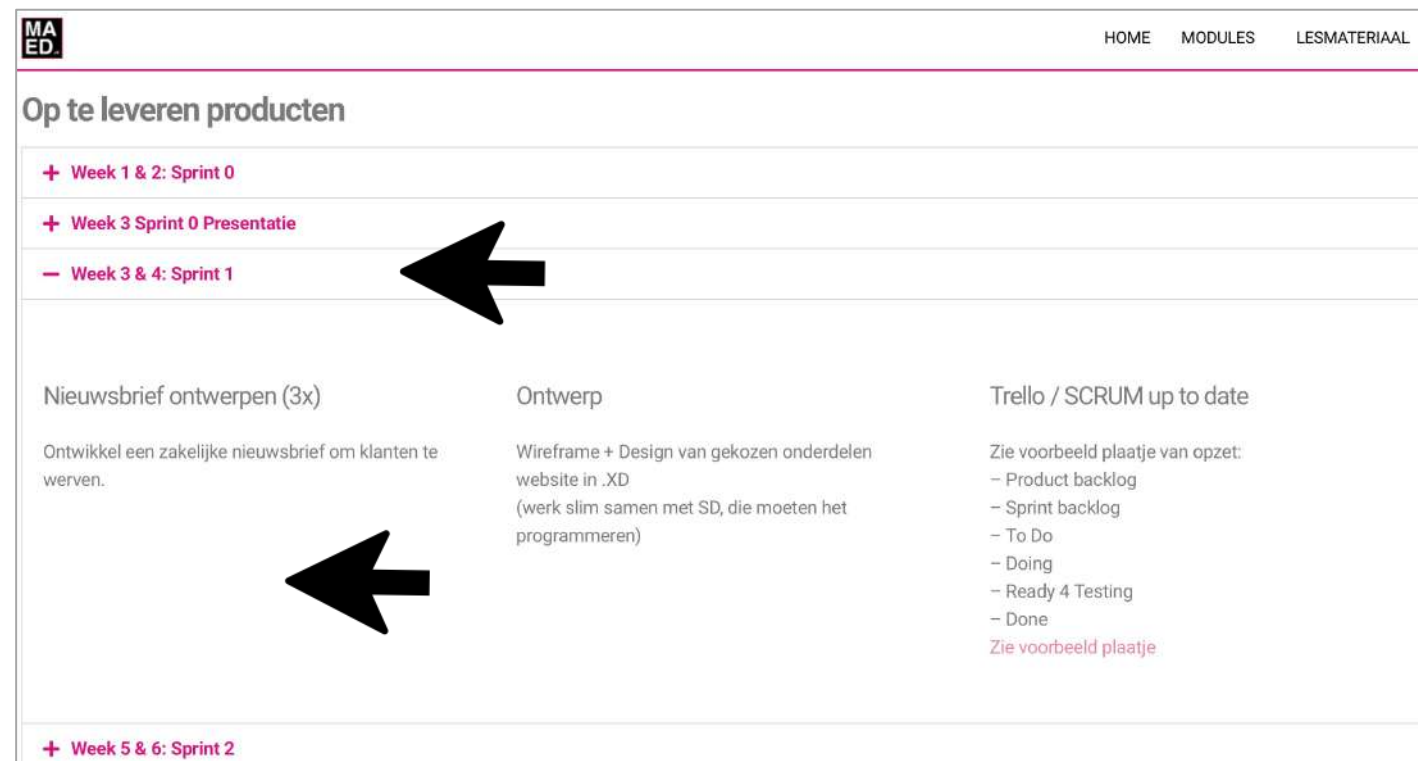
MA
ED.

HOME MODULES LESMATERIAAL

Op te leveren producten

+ Week 1 & 2: Sprint 0

+ Week 3 Sprint 0 Presentatie

— Week 3 & 4: Sprint 1

Nieuwsbrief ontwerpen (3x)

Ontwikkel een zakelijke nieuwsbrief om klanten te werven.

Ontwerp

Wireframe + Design van gekozen onderdelen website in .XD
(werk slim samen met SD, die moeten het programmeren)

Trello / SCRUM up to date

Zie voorbeeld plaatje van opzet:
– Product backlog
– Sprint backlog
– To Do
– Doing
– Ready 4 Testing
– Done
Zie voorbeeld plaatje

+ Week 5 & 6: Sprint 2